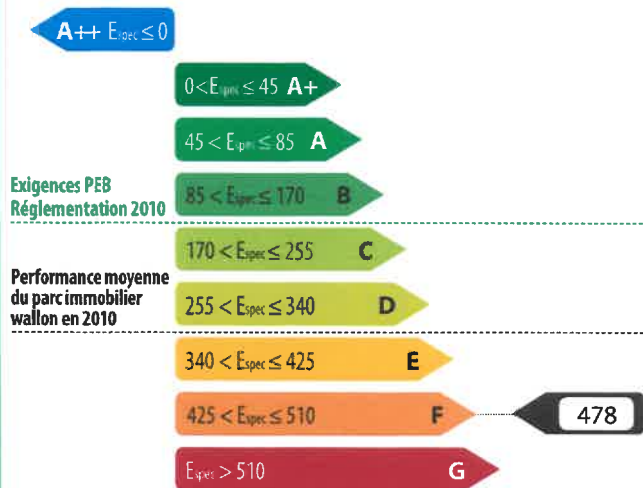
A++ $E_{spec} \leq 0$

$0 < E_{spec} \leq 45$ A+

$45 < E_{spec} \leq 85$ A

Exigences PEB Réglementation 2010

$85 < E_{spec} \leq 170$ B

$170 < E_{spec} \leq 255$ C

Performance moyenne du parc immobilier wallon en 2010

$255 < E_{spec} \leq 340$ D

$340 < E_{spec} \leq 425$ E

$425 < E_{spec} \leq 510$ F

478

$E_{spec} > 510$ G